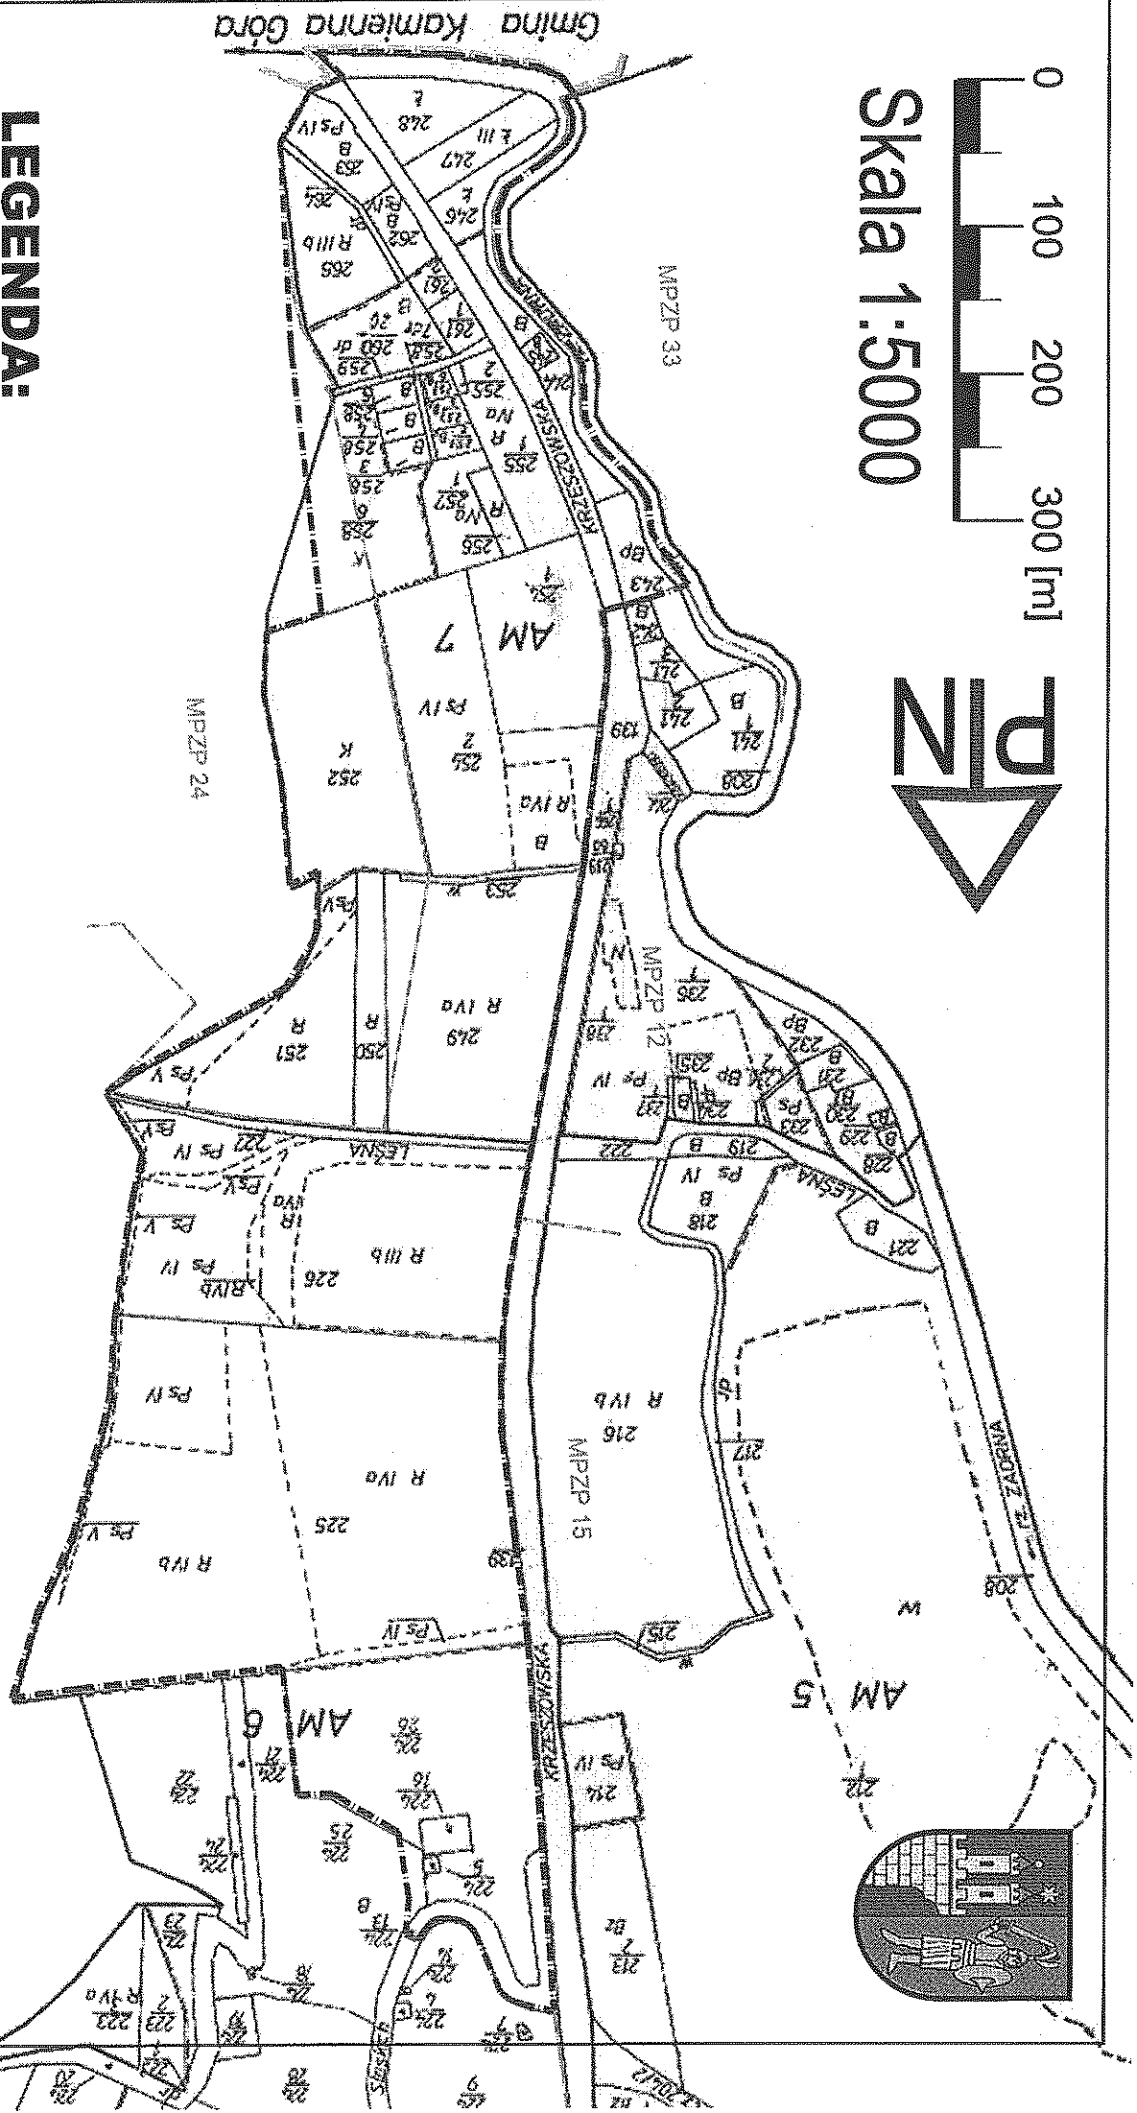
Skala 1:5000

0 100 200 300 [m]

LEGENDA:

Gmina Kamienna Góra

MPZP 33

MPZP 24

MPZP 12

MPZP 15

AM 7

AM 5

AM 6

KRZESZOWSKA

LEŚNA

ZADROŻNA

248 Ł
247 Ł III
Ps IV
253 B
246 Ł
265 R IIIb
252 K
255 Ps IV
256
243 Bp
242 B
241 B
208
253 Ł
249 R IVa
250 R
251 R
235
232 Bp
231 B
230
229 B
228
233 Ps
234 Bp
222 Ps IV
219 B
218 B Ps IV
221 B
226 R IIIb
216 R IVb
217 dr
225 R IVa
R IVb
Ps V
215 Ps IV
208
212
W
214 Ps IV
213 Bz